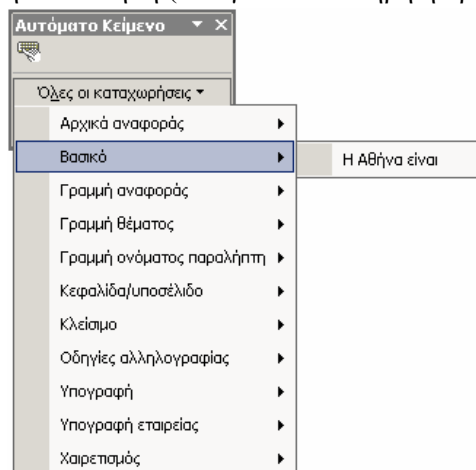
Αυτόματο Κείμενο

Όλες οι καταχωρήσεις

Αρχικά αναφοράς

Βασικό

Η Αθήνα είναι

Γραμμή αναφοράς

Γραμμή θέματος

Γραμμή ονόματος παραλήπτη

Κεφαλίδα/υποσέλιδο

Κλείσιμο

Οδηγίες αλληλογραφίας

Υπογραφή

Υπογραφή εταιρείας

Χαιρετισμός